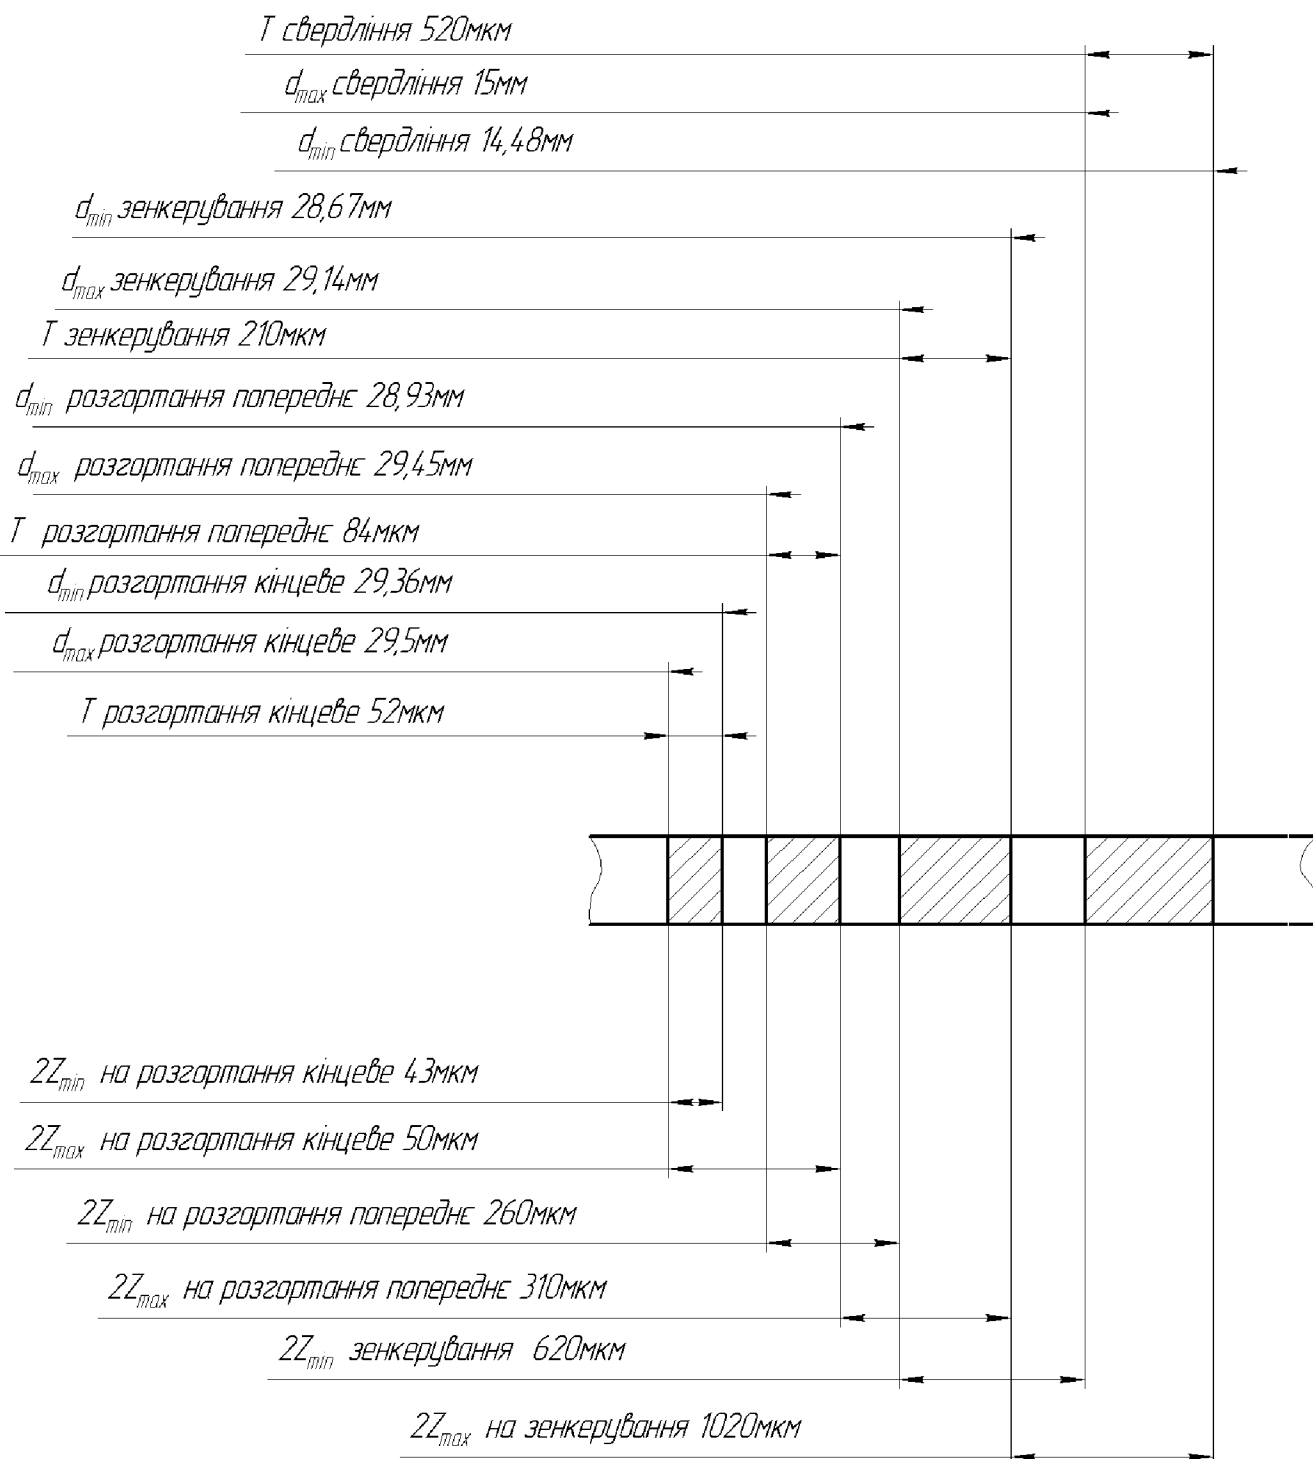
T свердління 520мкм

$d_{max}$ свердління 15мм

$d_{min}$ свердління 14,48мм

$d_{min}$ зенкерування 28,67мм

$d_{max}$ зенкерування 29,14мм

T зенкерування 210мкм

$d_{min}$ розгортання попереднє 28,93мм

$d_{max}$ розгортання попереднє 29,45мм

T розгортання попереднє 84мкм

$d_{min}$ розгортання кінцеве 29,36мм

$d_{max}$ розгортання кінцеве 29,5мм

T розгортання кінцеве 52мкм

$2Z_{min}$ на розгортання кінцеве 43мкм

$2Z_{max}$ на розгортання кінцеве 50мкм

$2Z_{min}$ на розгортання попереднє 260мкм

$2Z_{max}$ на розгортання попереднє 310мкм

$2Z_{min}$ зенкерування 620мкм

$2Z_{max}$ на зенкерування 1020мкм